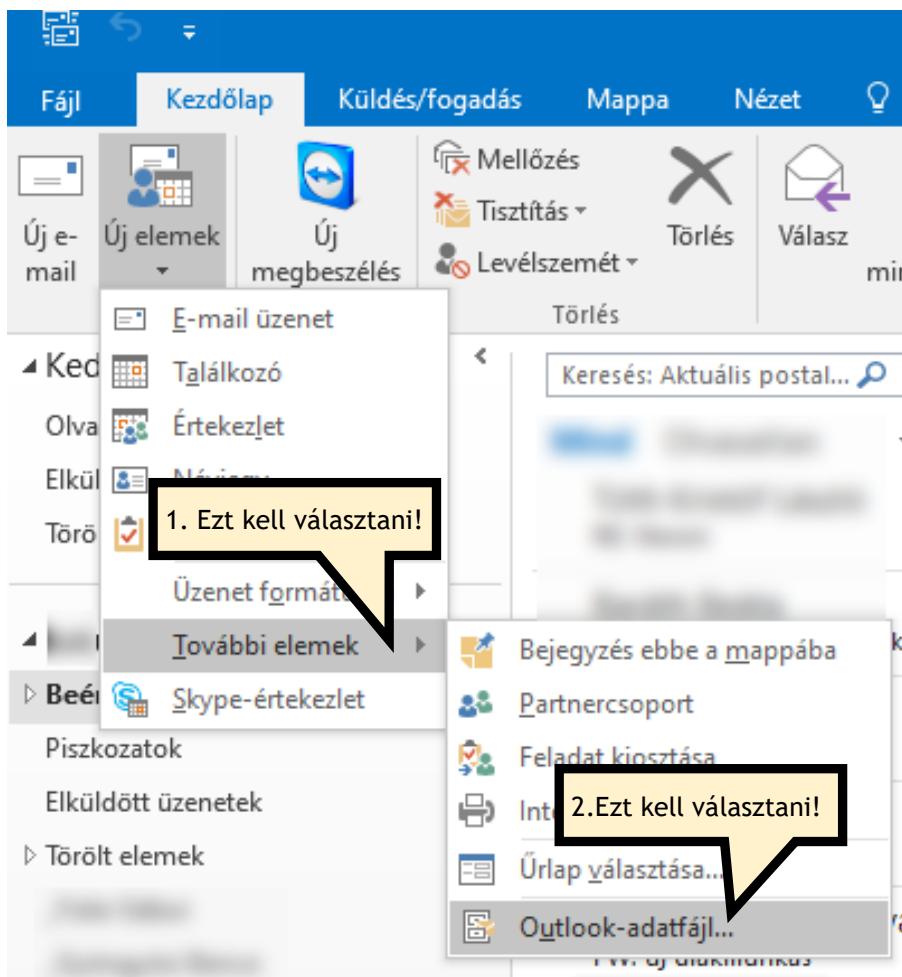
Fájl Kezdőlap Küldés/fogadás Mappa Nézet

Új e-mail

Új elemek

Új megbeszélés

Mellőzés

Tisztítás

Levélszemét

Törlés

Törlés

Válasz

mi

E-mail üzenet

Találkozó

Értekezlet

Névjegy

1. Ezt kell választani!

Üzenet formátu

További elemek

Skype-értekezlet

Keresés: Aktuális postal...

Bejegyzés ebbe a mappába

Partnercsoport

Feladat kiosztása

Inte

2.Ezt kell választani!

Űrlap választása...

Outlook-adatfájl...

Ked

Olva

Elkül

Törö

Beér

Piszkozatok

Elküldött üzenetek

Törölt elemek

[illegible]